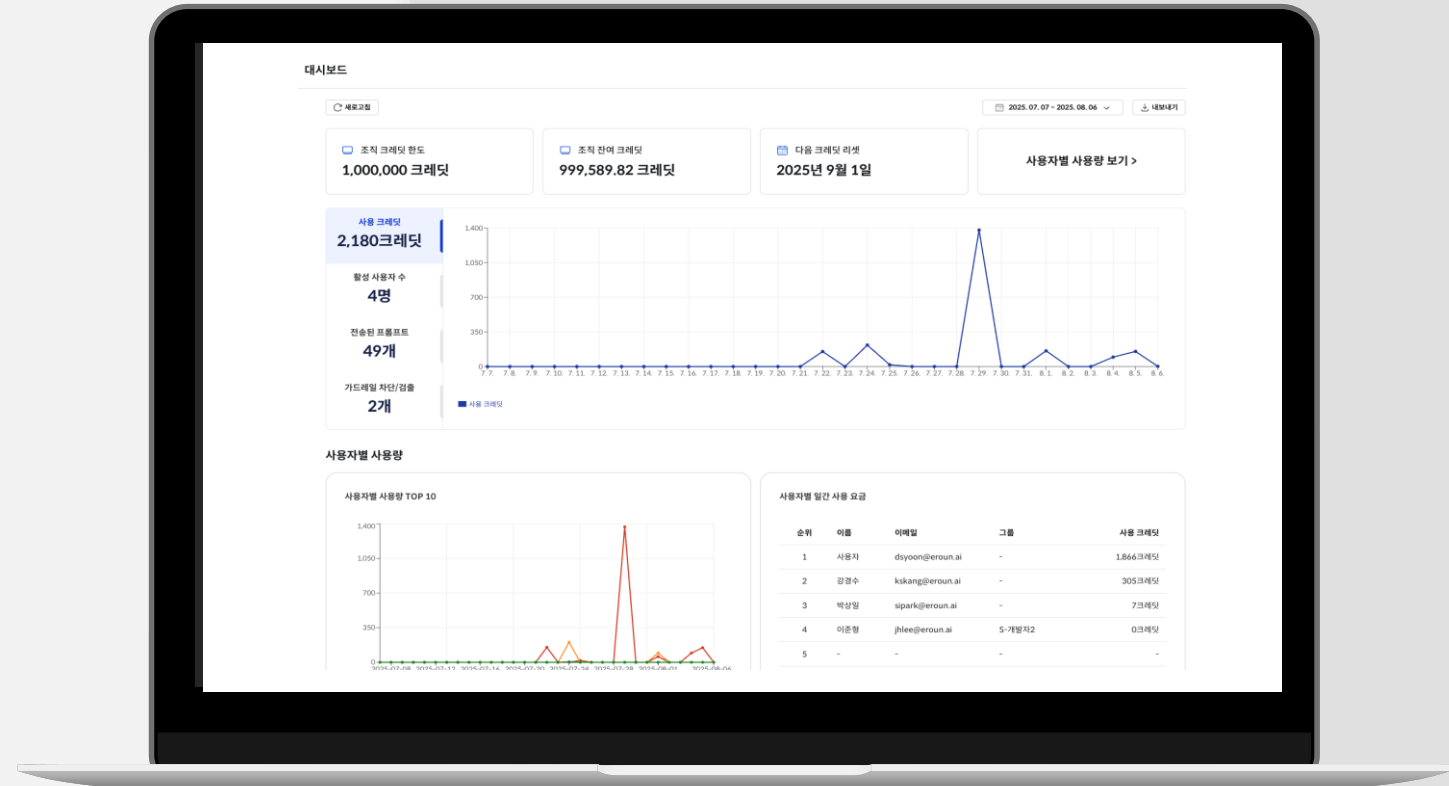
대시보드

새로고침

2025. 07. 07 ~ 2025. 08. 06

내보내기

조직 크레딧 한도
1,000,000 크레딧

조직 잔여 크레딧
999,589.82 크레딧

다음 크레딧 리셋
2025년 9월 1일

사용자별 사용량 보기 >

사용 크레딧
2,180크레딧

활성 사용자 수
4명

전송된 프롬프트
49개

가드레일 차단/검출
2개

1,400
1,050
700
350
0

7. 7. 7. 8. 7. 9. 7. 10. 7. 11. 7. 12. 7. 13. 7. 14. 7. 15. 7. 16. 7. 17. 7. 18. 7. 19. 7. 20. 7. 21. 7. 22. 7. 23. 7. 24. 7. 25. 7. 26. 7. 27. 7. 28. 7. 29. 7. 30. 7. 31. 8. 1. 8. 2. 8. 3. 8. 4. 8. 5. 8. 6.

사용 크레딧

사용자별 사용량

사용자별 사용량 TOP 10

1,400
1,050
700
350
0

2025-07-08 2025-07-12 2025-07-16 2025-07-20 2025-07-24 2025-07-28 2025-08-01 2025-08-06

사용자별 일간 사용 요금

| 순위 | 이름 | 이메일 | 그룹 | 사용 크레딧 |
|---|---|---|---|---|
| 1 | 사용자 | dsyoon@eroun.ai | - | 1,866크레딧 |
| 2 | 강경수 | kskang@eroun.ai | - | 305크레딧 |
| 3 | 박상일 | sipark@eroun.ai | - | 7크레딧 |
| 4 | 이준형 | jhlee@eroun.ai | S-개발자2 | 0크레딧 |
| 5 | - | - | - | - |